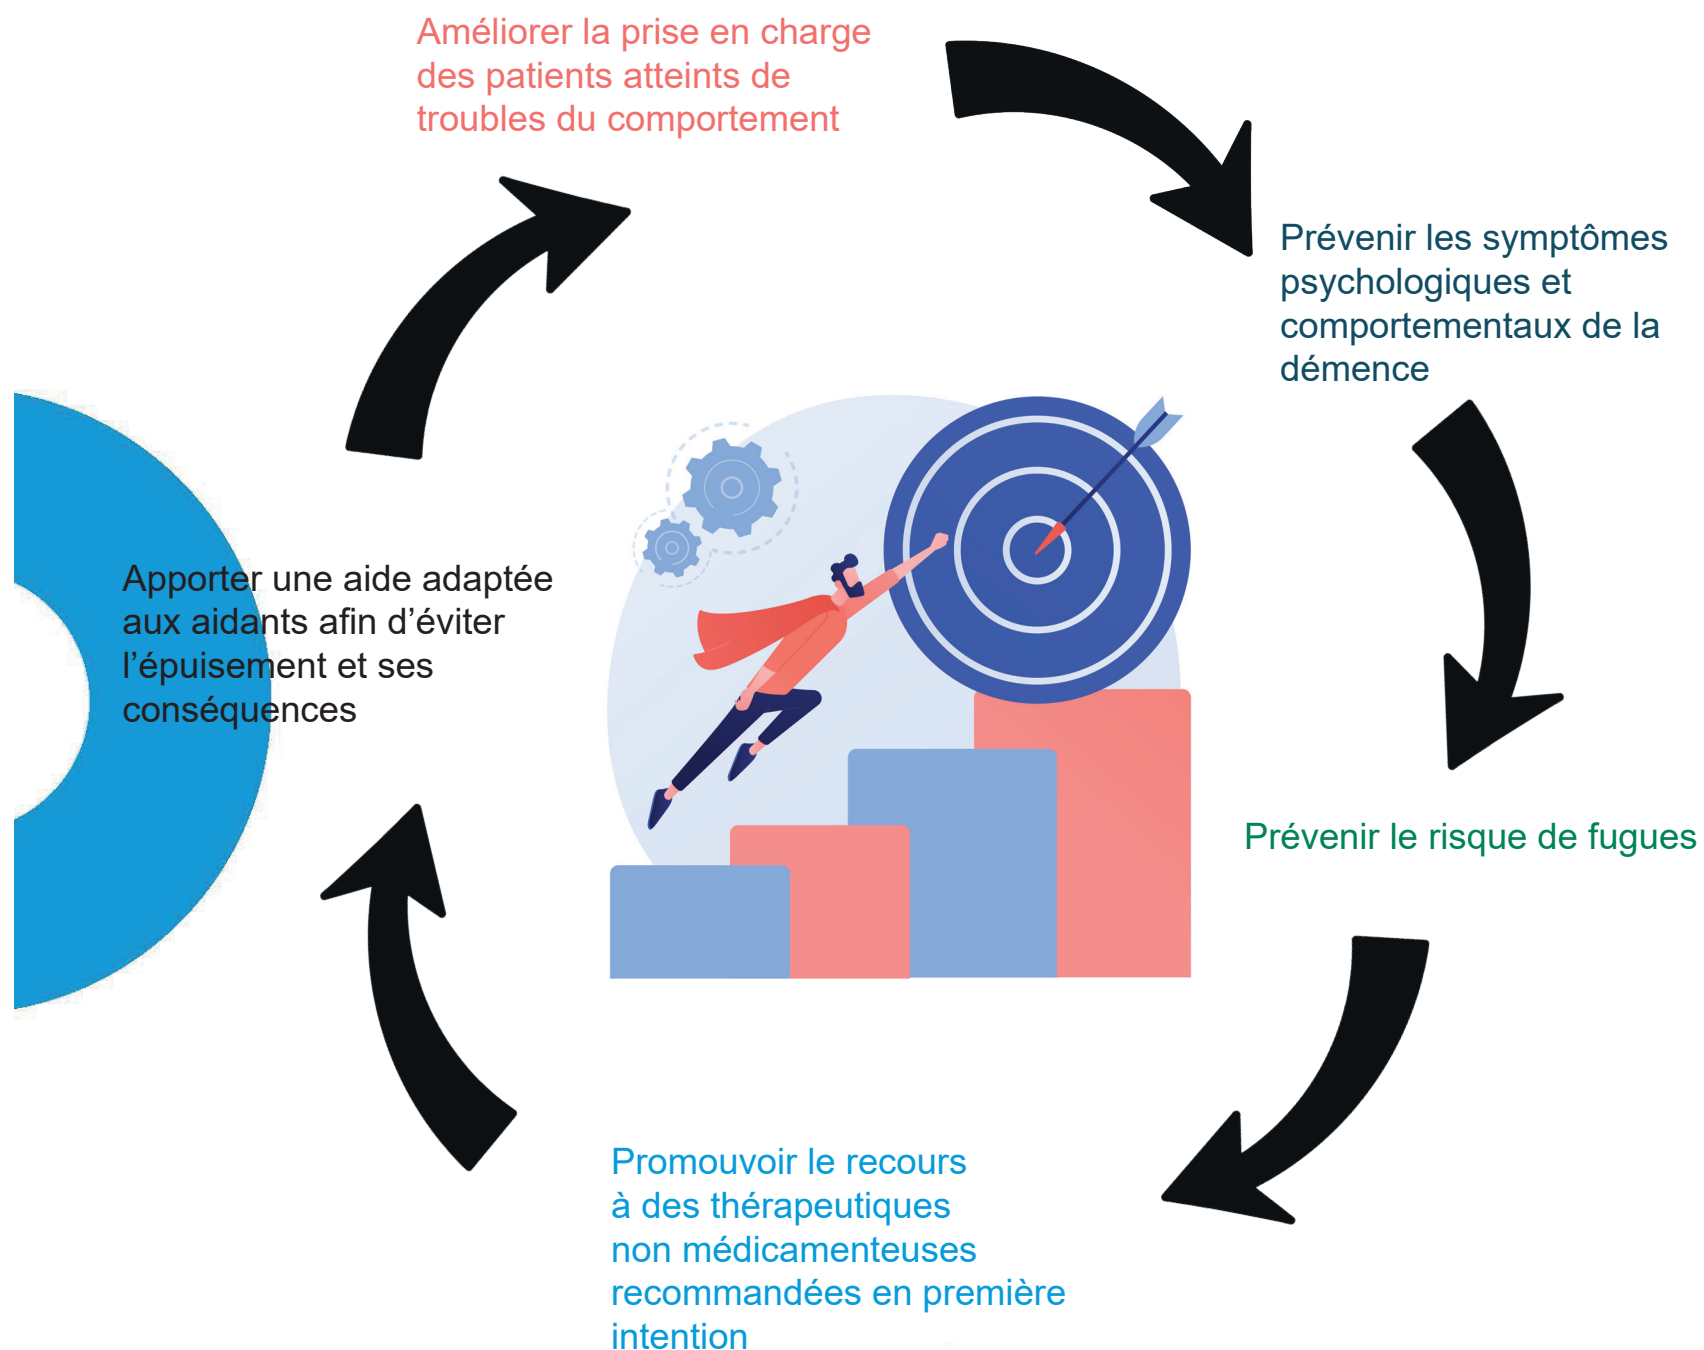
Améliorer la prise en charge des patients atteints de troubles du comportement

Prévenir les symptômes psychologiques et comportementaux de la démence

Prévenir le risque de fugues

Promouvoir le recours à des thérapeutiques non médicamenteuses recommandées en première intention

Apporter une aide adaptée aux aidants afin d'éviter l'épuisement et ses conséquences